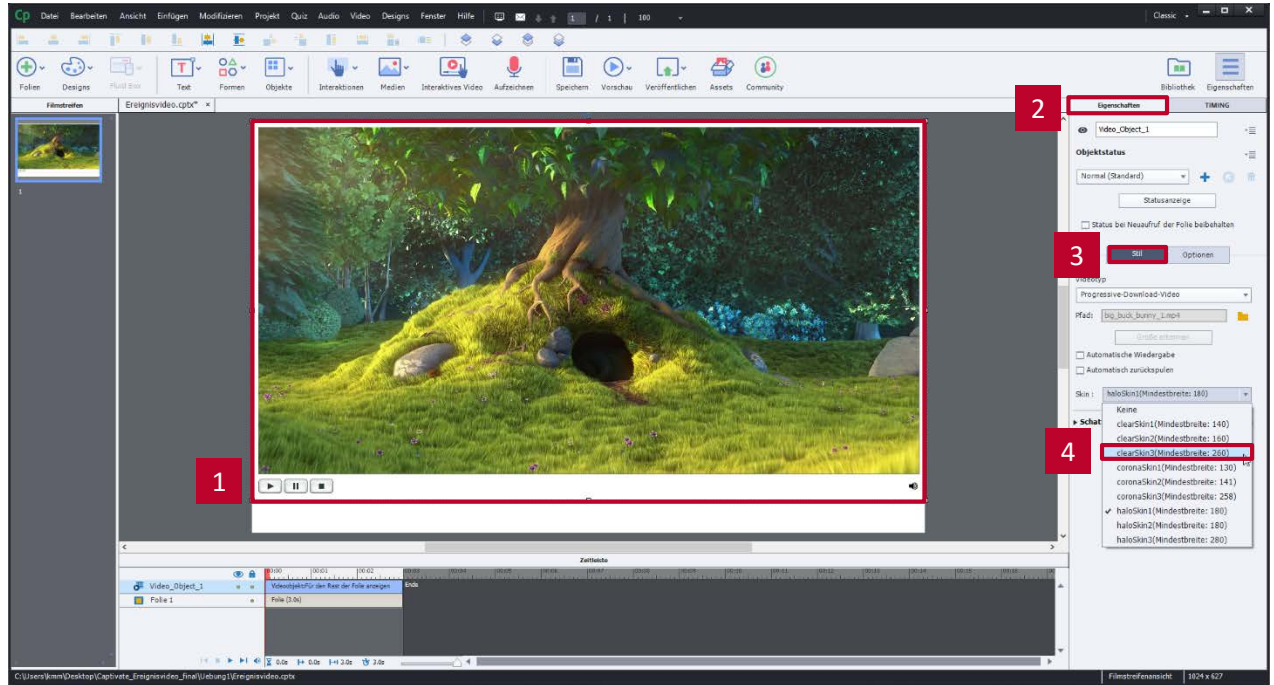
Cp Datei Bearbeiten Ansicht Einfügen Modifizieren Projekt Quiz Audio Video Designs Fenster Hilfe 1 / 1 100 Classic

Folien Designs Fluid Box Text Formen Objekte Interaktionen Medien Interaktives Video Aufzeichnen Speichern Vorschau Veröffentlichen Assets Community Bibliothek Eigenschaften

Filmstreifen Ereignisvideo.cptx* ×

1

1

2 Eigenschaften TIMING

Video_Object_1

Objektstatus

Normal (Standard)

Statusanzeige

Status bei Neuaufruf der Folie beibehalten

3 Stil Optionen

Videotyp

Progressive-Download-Video

Pfad: big_buck_bunny_1.mp4

Größe anpassen

Automatische Wiedergabe

Automatisch zurückspulen

Skin : haloSkin1(Mindestbreite: 180)

Schat

Keine
clearSkin1(Mindestbreite: 140)
clearSkin2(Mindestbreite: 160)
4 clearSkin3(Mindestbreite: 260)
coronaSkin1(Mindestbreite: 130)
coronaSkin2(Mindestbreite: 141)
coronaSkin3(Mindestbreite: 258)
✔ haloSkin1(Mindestbreite: 180)
haloSkin2(Mindestbreite: 180)
haloSkin3(Mindestbreite: 280)

Zeitleiste

Video_Object_1 Videoobjekt:Für den Rest der Folie anzeigen Ende

Folie 1 Folie (3.0s)

0.0s 0.0s 3.0s 3.0s

C:\Users\kmm\Desktop\Captivate_Ereignisvideo_final\Uebung1\Ereignisvideo.cptx Filmstreifenansicht 1024 x 627